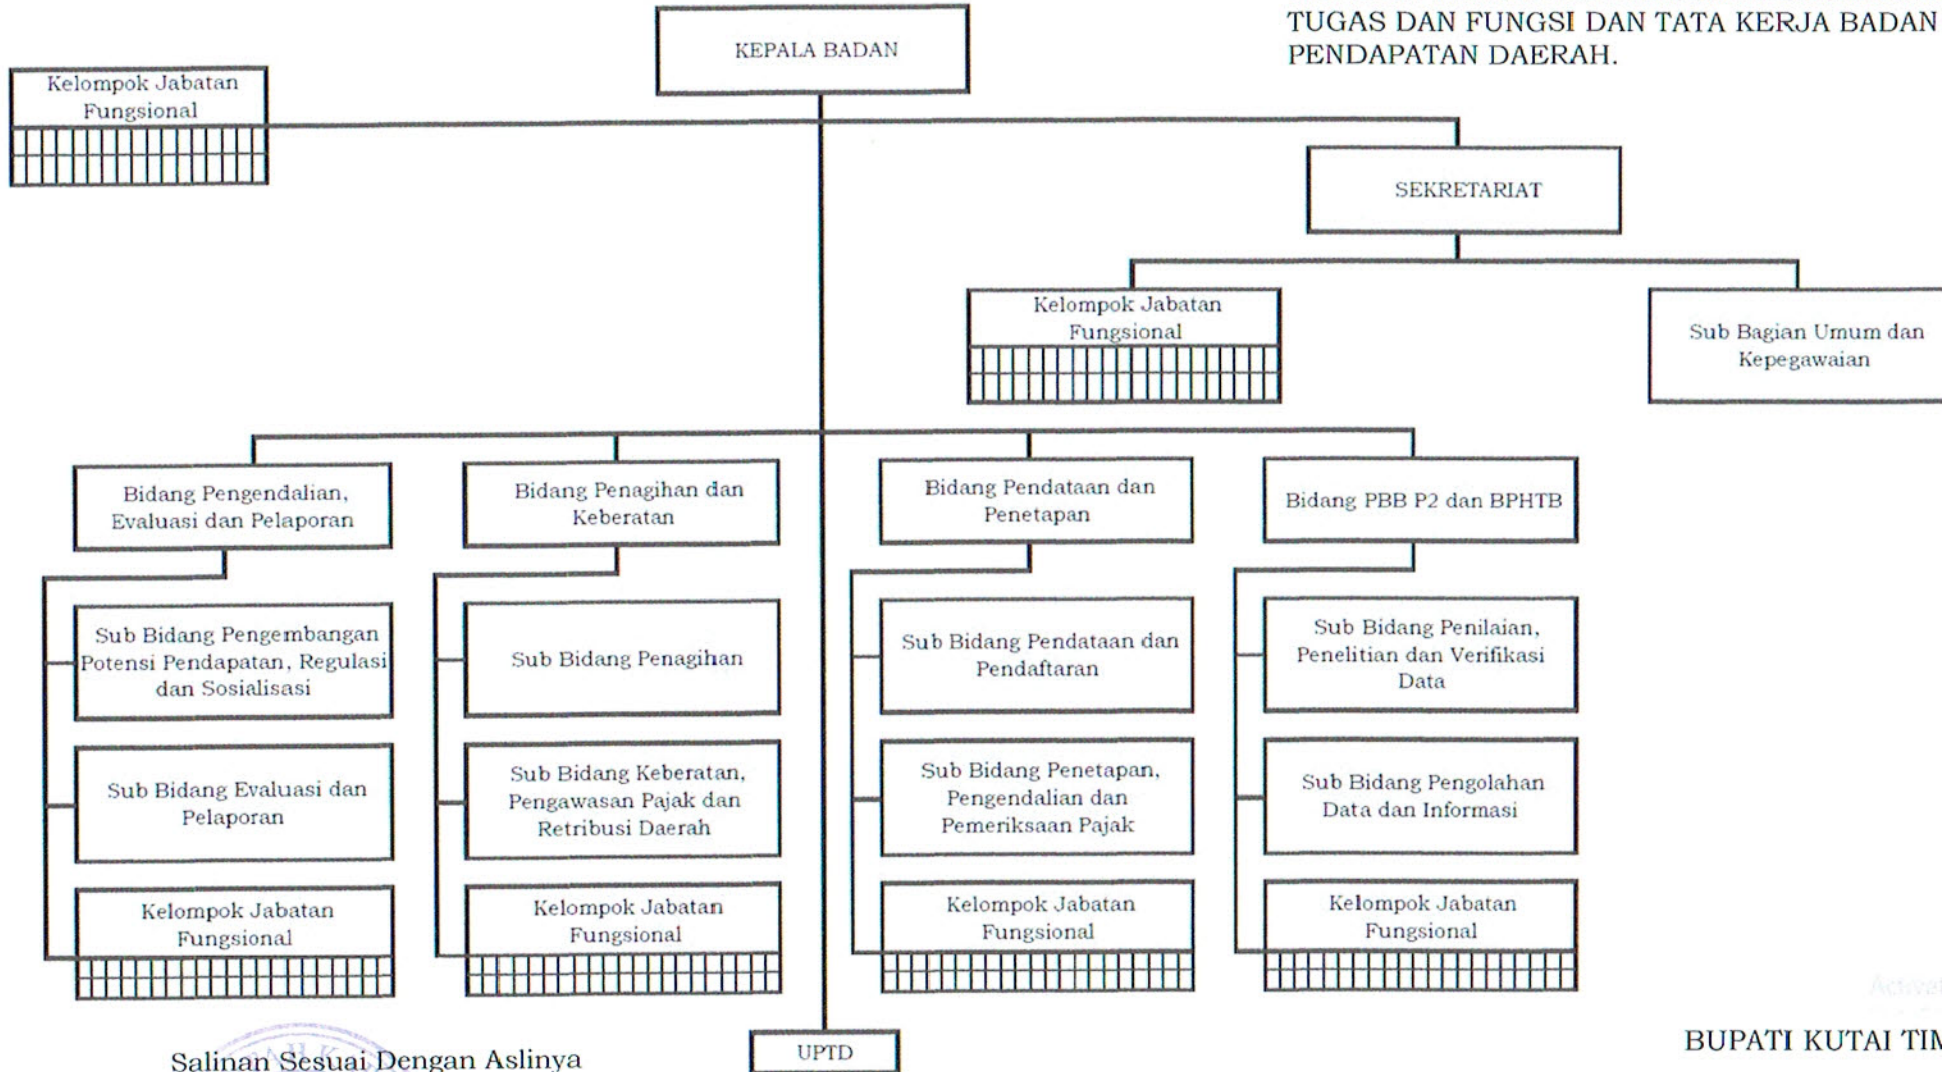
TUGAS DAN FUNGSI DAN TATA KERJA BADAN PENDAPATAN DAERAH.

KEPALA BADAN

Kelompok Jabatan Fungsional

SEKRETARIAT

Kelompok Jabatan Fungsional

Sub Bagian Umum dan Kepegawaian

Bidang Pengendalian, Evaluasi dan Pelaporan

Sub Bidang Pengembangan Potensi Pendapatan, Regulasi dan Sosialisasi

Sub Bidang Evaluasi dan Pelaporan

Kelompok Jabatan Fungsional

Bidang Penagihan dan Keberatan

Sub Bidang Penagihan

Sub Bidang Keberatan, Pengawasan Pajak dan Retribusi Daerah

Kelompok Jabatan Fungsional

Bidang Pendataan dan Penetapan

Sub Bidang Pendataan dan Pendaftaran

Sub Bidang Penetapan, Pengendalian dan Pemeriksaan Pajak

Kelompok Jabatan Fungsional

Bidang PBB P2 dan BPHTB

Sub Bidang Penilaian, Penelitian dan Verifikasi Data

Sub Bidang Pengolahan Data dan Informasi

Kelompok Jabatan Fungsional

UPTD

Salinan Sesuai Dengan Aslinya

BUPATI KUTAI TIM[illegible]